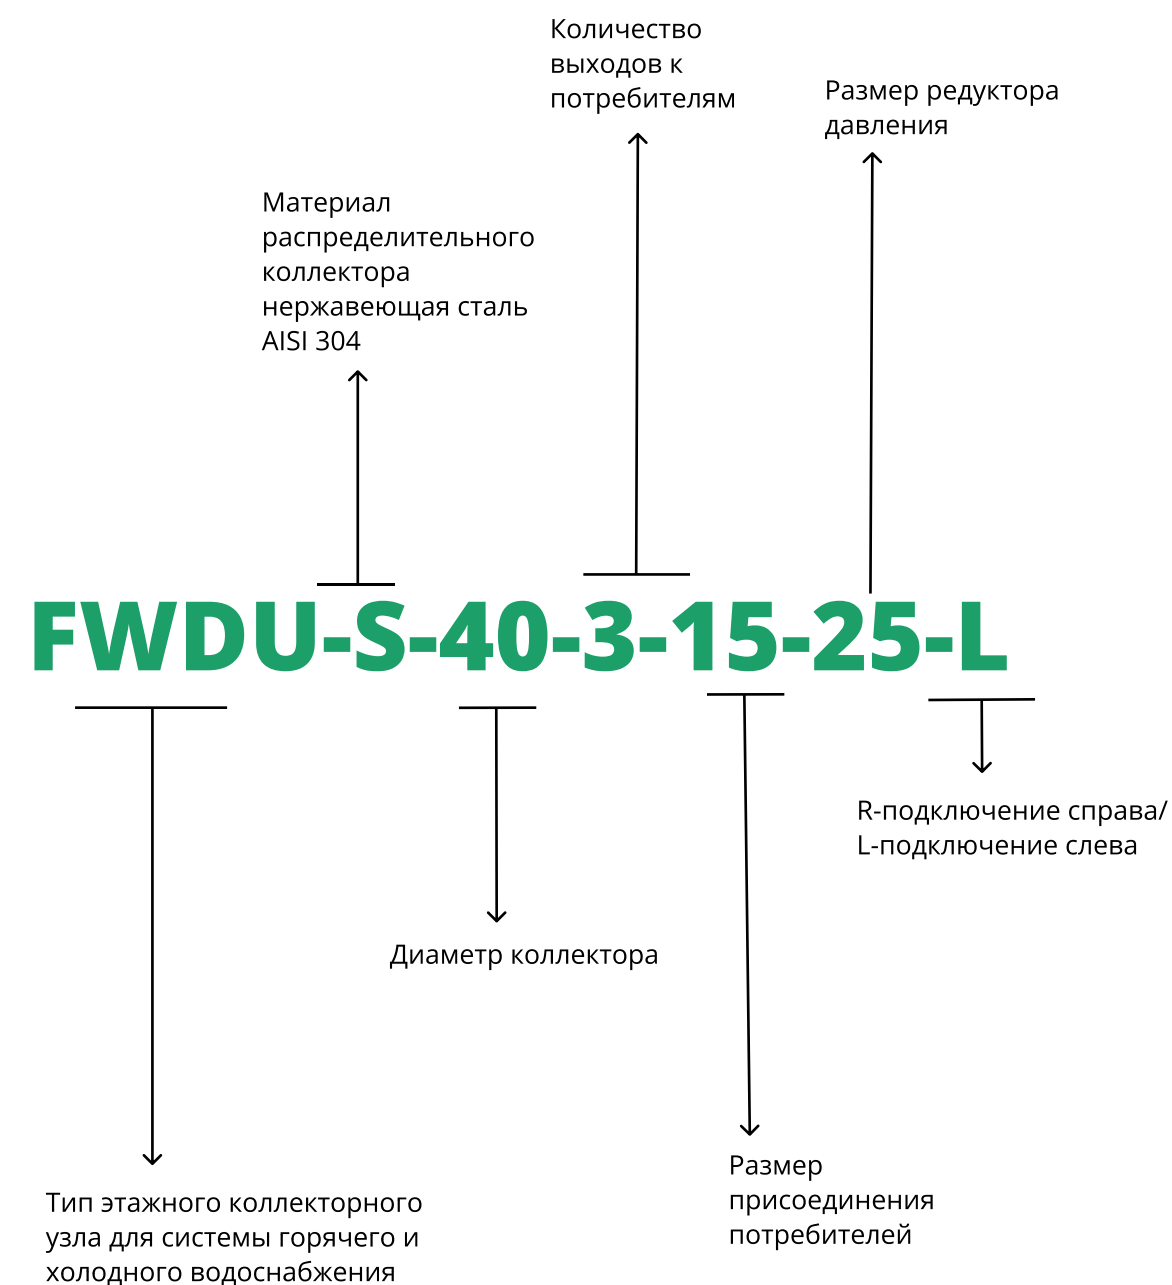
Количество выходов к потребителям

Размер редуктора давления

Материал распределительного коллектора нержавеющая сталь AISI 304

FWDU-S-40-3-15-25-L

R-подключение справа/ L-подключение слева

Диаметр коллектора

Размер присоединения потребителей

Тип этажного коллекторного узла для системы горячего и холодного водоснабжения